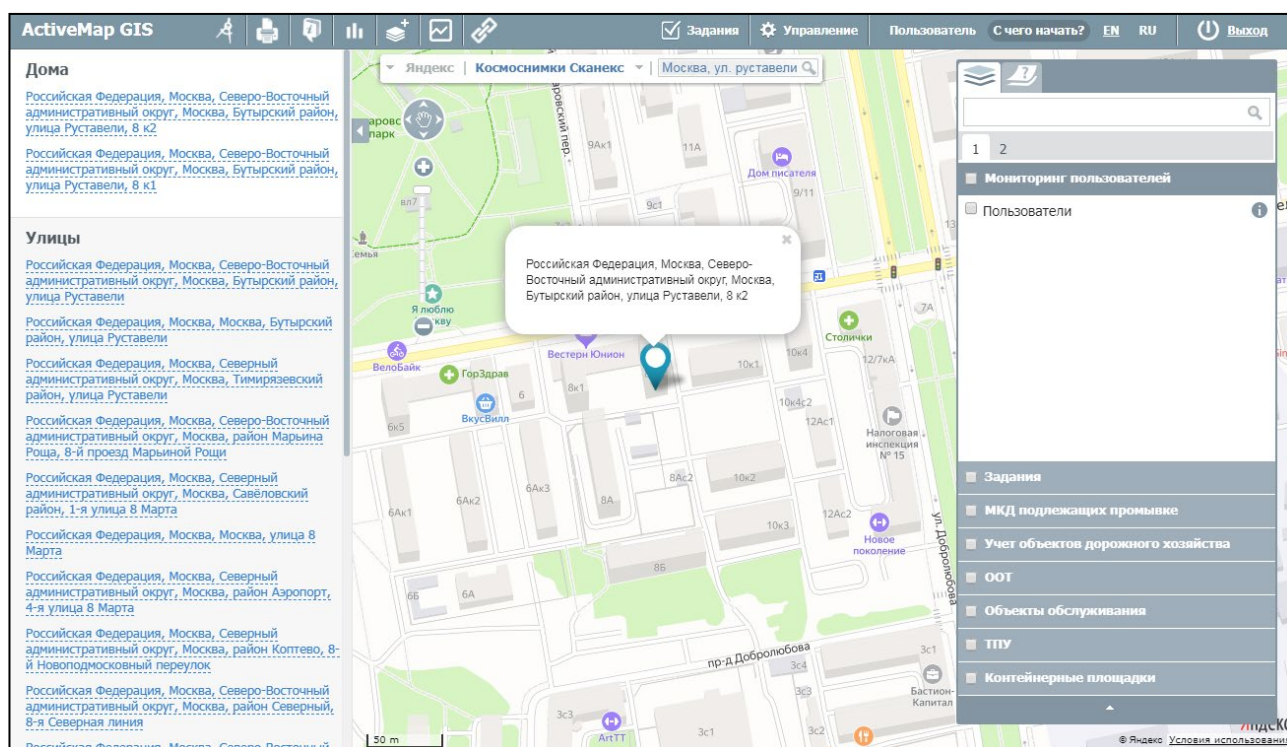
ActiveMap GIS

Задания Управление Пользователь С чего начать? EN RU Выход

Дома

Российская Федерация, Москва, Северо-Восточный административный округ, Москва, Бутырский район, улица Руставели, 8 к2

Российская Федерация, Москва, Северо-Восточный административный округ, Москва, Бутырский район, улица Руставели, 8 к1

Улицы

Российская Федерация, Москва, Северо-Восточный административный округ, Москва, Бутырский район, улица Руставели

Российская Федерация, Москва, Москва, Бутырский район, улица Руставели

Российская Федерация, Москва, Северный административный округ, Москва, Тимирязевский район, улица Руставели

Российская Федерация, Москва, Северо-Восточный административный округ, Москва, район Марьина Роща, 8-й проезд Марьиной Рощи

Российская Федерация, Москва, Северный административный округ, Москва, Савёловский район, 1-я улица 8 Марта

Российская Федерация, Москва, Москва, улица 8 Марта

Российская Федерация, Москва, Северный административный округ, Москва, район Аэропорт, 4-я улица 8 Марта

Российская Федерация, Москва, Северный административный округ, Москва, район Коптево, 8-й Новоподмосковный переулок

Российская Федерация, Москва, Северо-Восточный административный округ, Москва, район Северный, 8-я Северная линия

Российская Федерация, Москва, Северо-Восточный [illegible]

Яндекс | Космоснимки Сканекс | Москва, ул. руставели

Российская Федерация, Москва, Северо-Восточный административный округ, Москва, Бутырский район, улица Руставели, 8 к2

1 2

Мониторинг пользователей

Пользователи

Задания

МКД подлежащих промывке

Учет объектов дорожного хозяйства

ООТ

Объекты обслуживания

ТПУ

Контейнерные площадки

Дом писателя 9/11 9Ак1 11А 9с1 вл7 Я люблю кву ВелоБайк ГорЗдрав Вестерн Юнион ВкусВилл 8к1 6 6к5 10к1 10к4 10к4с2 12Ас1 12/7кА 7А Столички Налоговая инспекция № 15 6Ак3 8А 8Ас2 10к2 6Ак2 6Ак1 10к3 12Ас2 Новое поколение ул. Добролюбова 8б 6б 6А пр-д Добролюбова 3с1 3с4 3с3 3с2 Бастион-Капитал 3с3 ArtTT 3с1 50 m

© Яндекс Условия использования